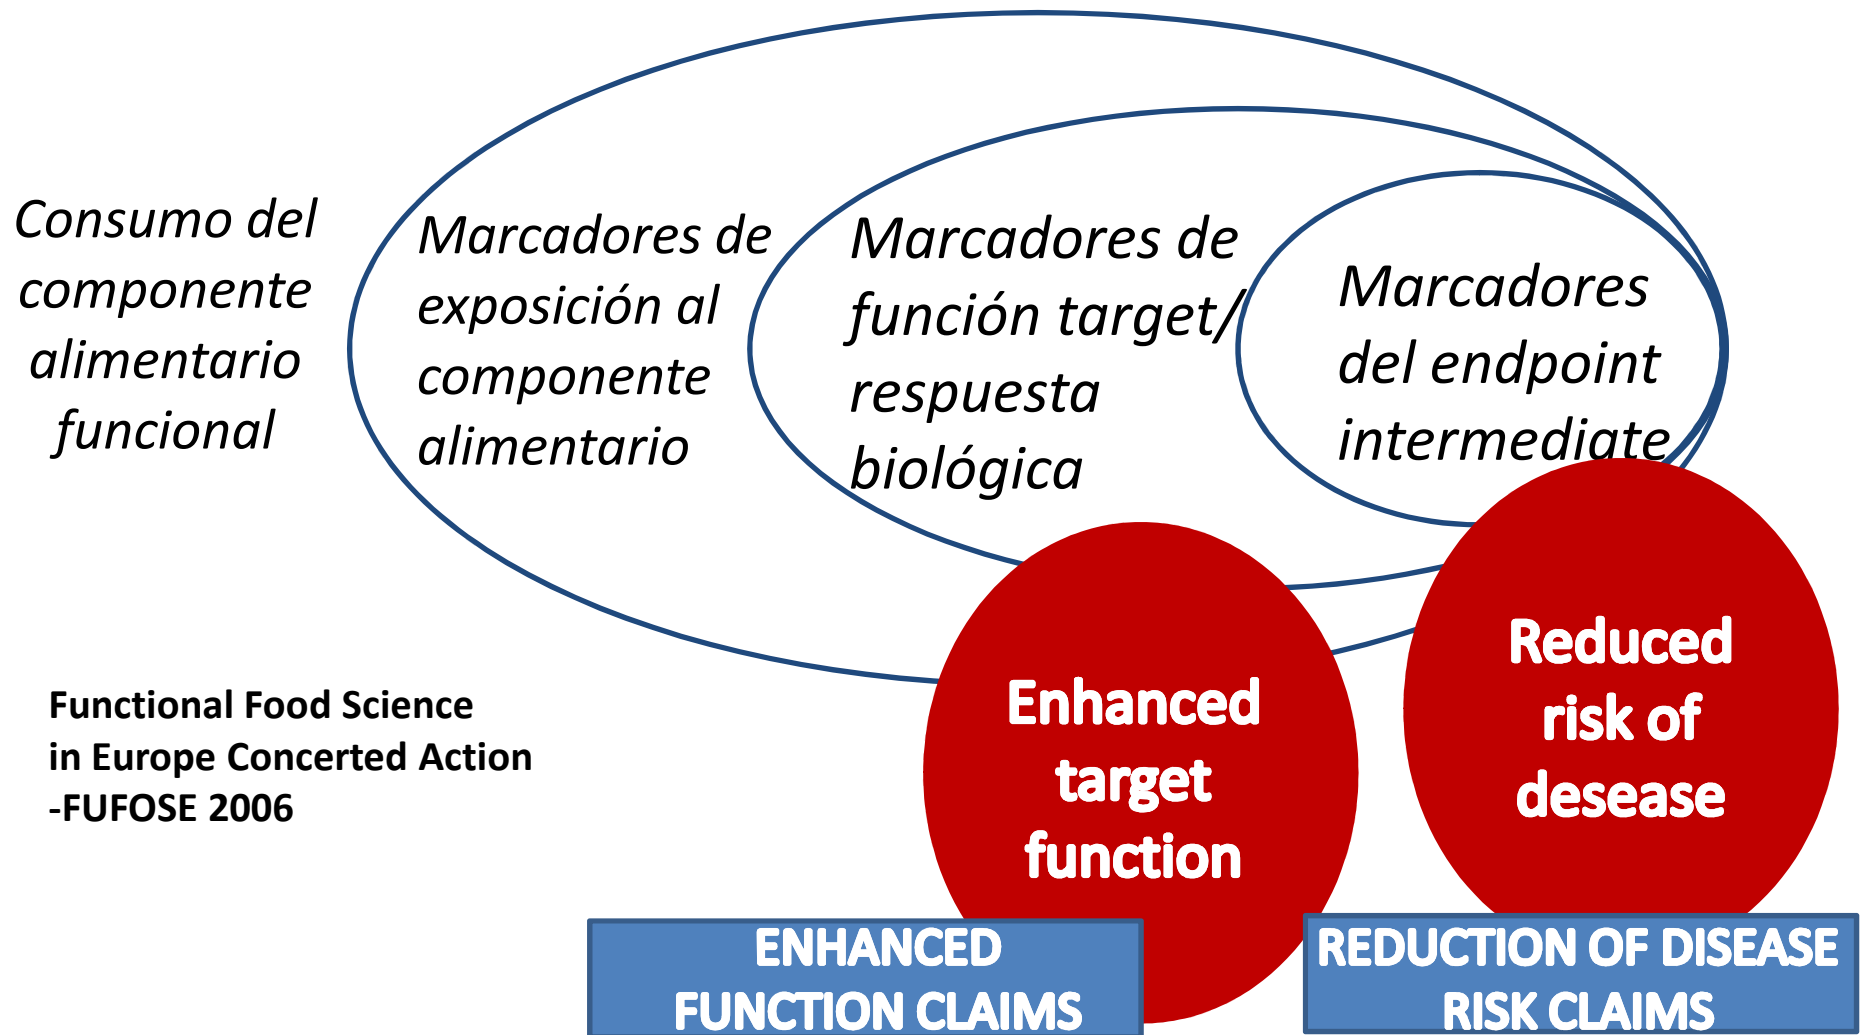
Consumo del componente alimentario funcional

Marcadores de exposición al componente alimentario

Marcadores de función target/ respuesta biológica

Marcadores del endpoint intermediate

Functional Food Science in Europe Concerted Action -FUFOSE 2006

Enhanced target function

Reduced risk of desease

ENHANCED FUNCTION CLAIMS

REDUCTION OF DISEASE RISK CLAIMS